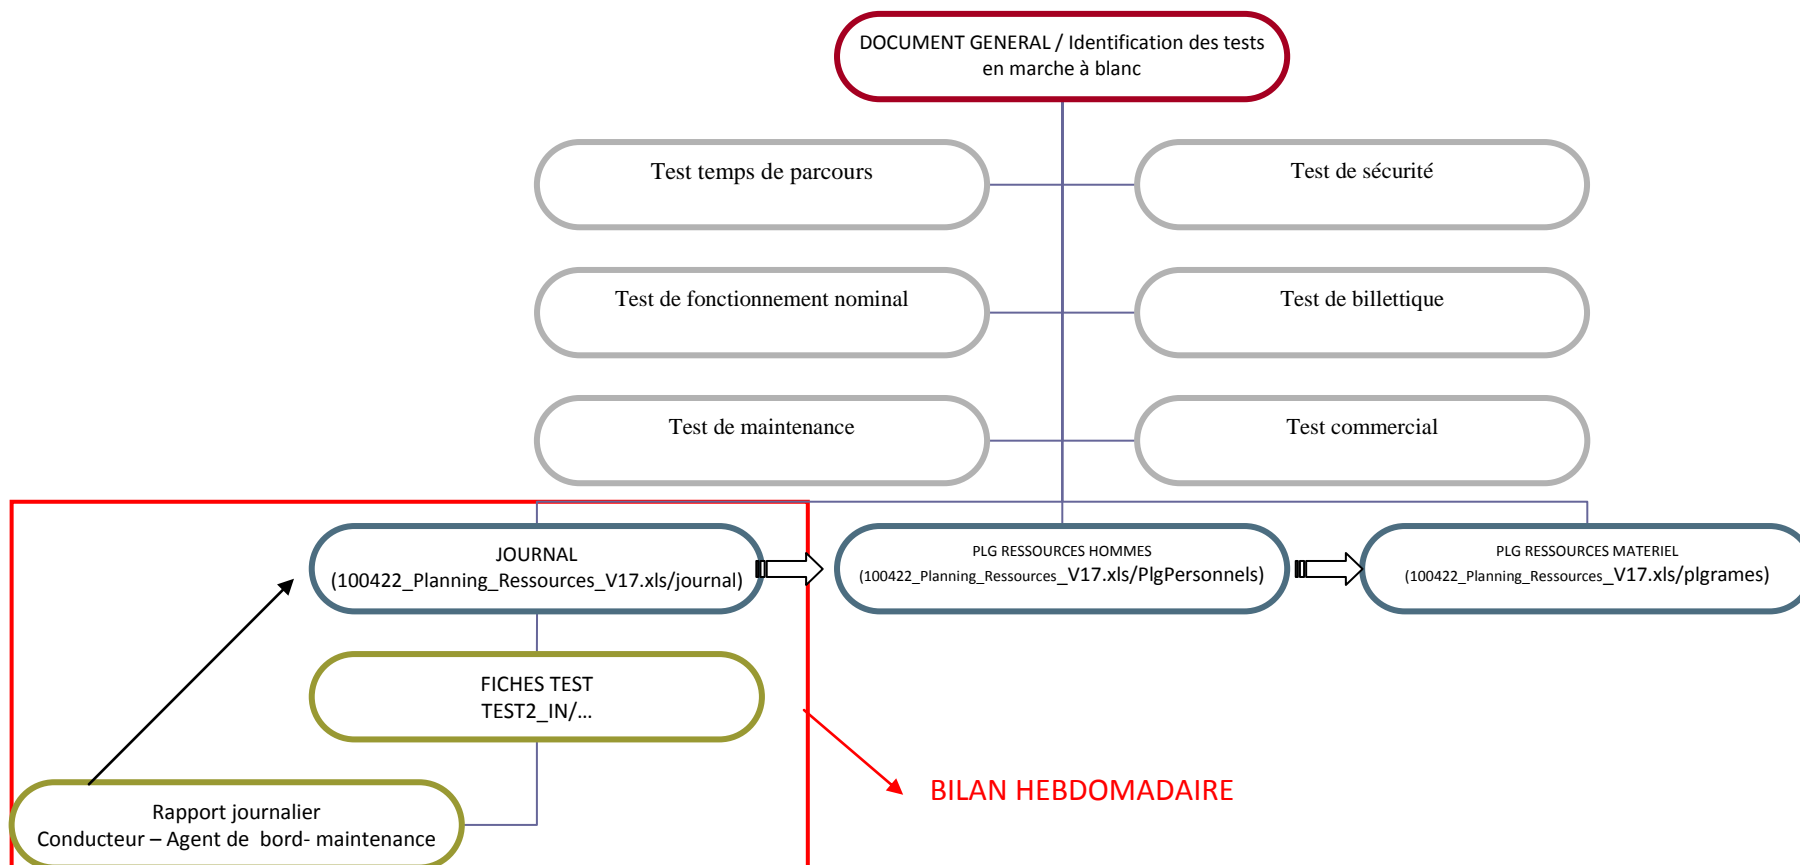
DOCUMENT GENERAL / Identification des tests en marche à blanc

Test temps de parcours

Test de sécurité

Test de fonctionnement nominal

Test de billettique

Test de maintenance

Test commercial

JOURNAL
(100422_Planning_Ressources_V17.xls/journal)

PLG RESSOURCES HOMMES
(100422_Planning_Ressources_V17.xls/PlgPersonnels)

PLG RESSOURCES MATERIEL
(100422_Planning_Ressources_V17.xls/plgrames)

FICHES TEST
TEST2_IN/...

Rapport journalier
Conducteur – Agent de bord- maintenance

BILAN HEBDOMADAIRE